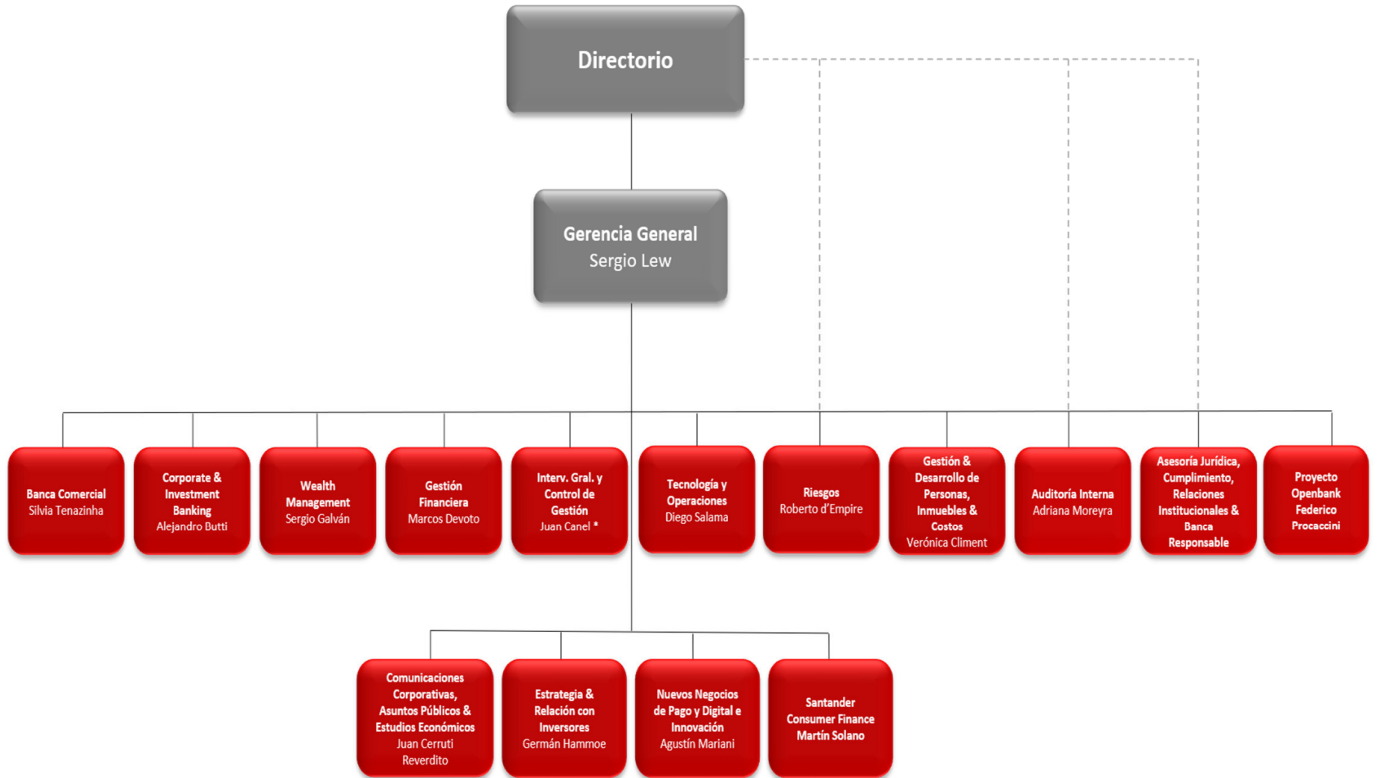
Directorio

Gerencia General
Sergio Lew

Banca Comercial
Silvia Tenazinha

Corporate & Investment Banking
Alejandro Butti

Wealth Management
Sergio Galván

Gestión Financiera
Marcos Devoto

Interv. Gral. y Control de Gestión
Juan Canel *

Tecnología y Operaciones
Diego Salama

Riesgos
Roberto d'Empire

Gestión & Desarrollo de Personas, Inmuebles & Costos
Verónica Climent

Auditoría Interna
Adriana Moreyra

Asesoría Jurídica, Cumplimiento, Relaciones Institucionales & Banca Responsable

Proyecto Openbank
Federico Procaccini

Comunicaciones Corporativas, Asuntos Públicos & Estudios Económicos
Juan Cerruti Reverdito

Estrategia & Relación con Inversores
Germán Hammoe

Nuevos Negocios de Pago y Digital e Innovación
Agustín Mariani

Santander Consumer Finance
Martín Solano